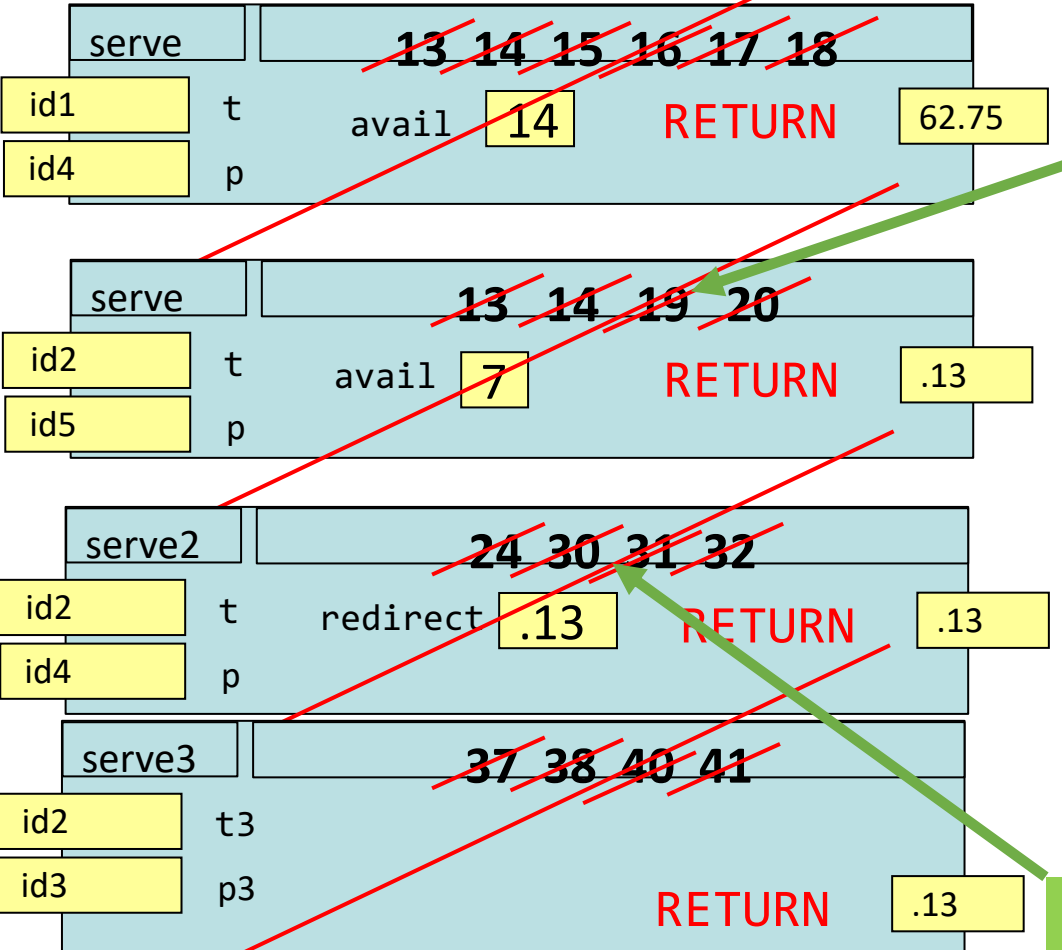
serve
13 14 15 16 17 18
id1
t
avail
14
RETURN
62.75
id4
p

serve
13 14 19 20
id2
t
avail
7
RETURN
.13
id5
p

serve2
24 30 31 32
id2
t
redirect
.13
RETURN
.13
id4
p

serve3
37 38 40 41
id2
t3
id3
p3
RETURN
.13